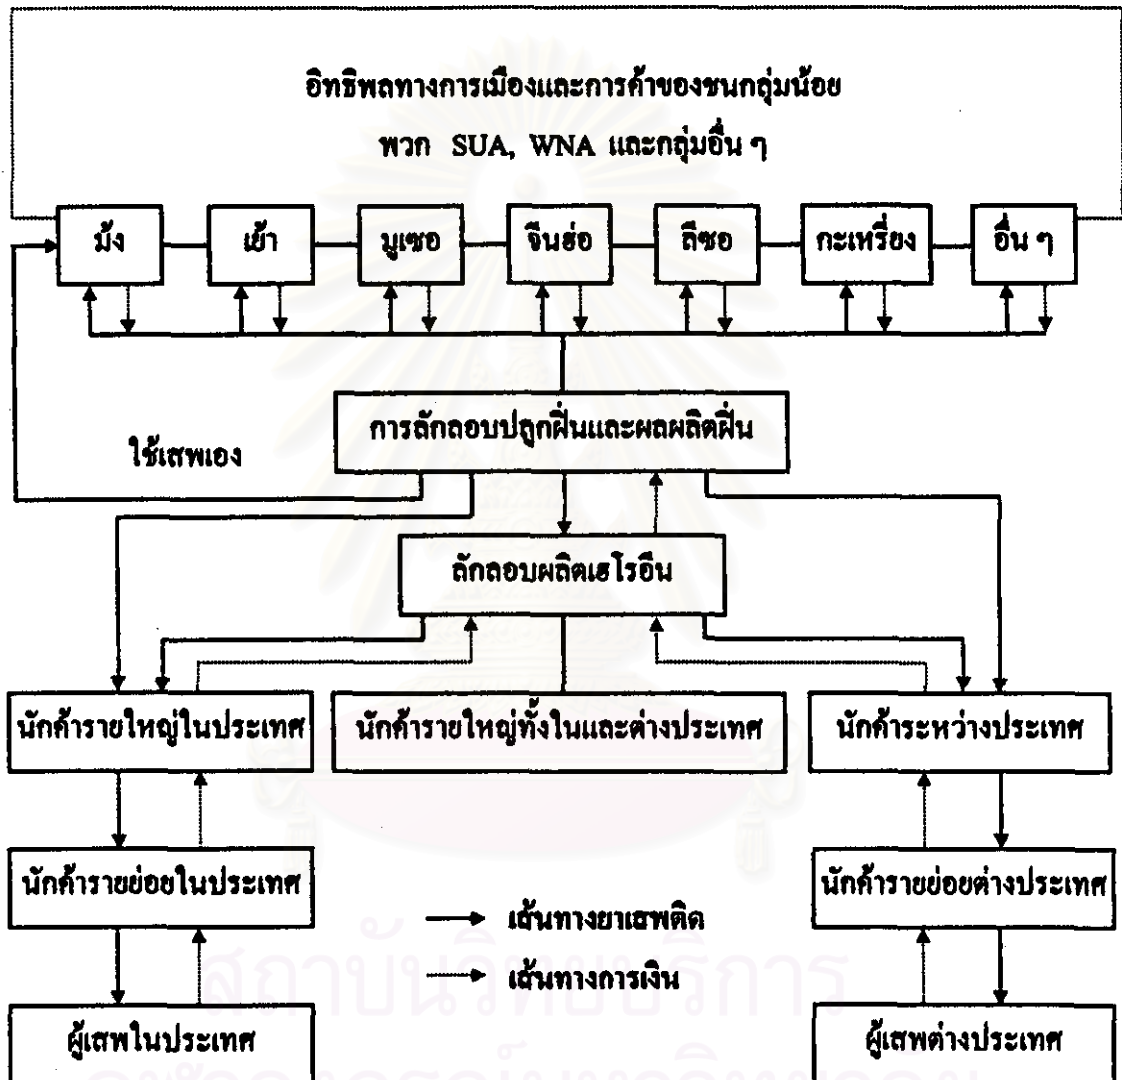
อิทธิพลทางการเมืองและการค้าของชนกลุ่มน้อย

พวก SUA, WNA และกลุ่มอื่น ๆ

มัง

เย้า

มูเซอ

จีนฮ่อ

ลีซอ

กะเหรี่ยง

อื่น ๆ

การลักลอบปลูกฝิ่นและผลผลิตฝิ่น

ใช้เสพเอง

ลักลอบผลิตเฮโรอีน

นักค้ารายใหญ่ในประเทศ

นักค้ารายใหญ่ทั้งในและต่างประเทศ

นักค้าระหว่างประเทศ

นักค้ารายย่อยในประเทศ

นักค้ารายย่อยต่างประเทศ

เส้นทางยาเสพติด

เส้นทางการเงิน

ผู้เสพในประเทศ

ผู้เสพต่างประเทศ

สถาบันวิทยบริการ